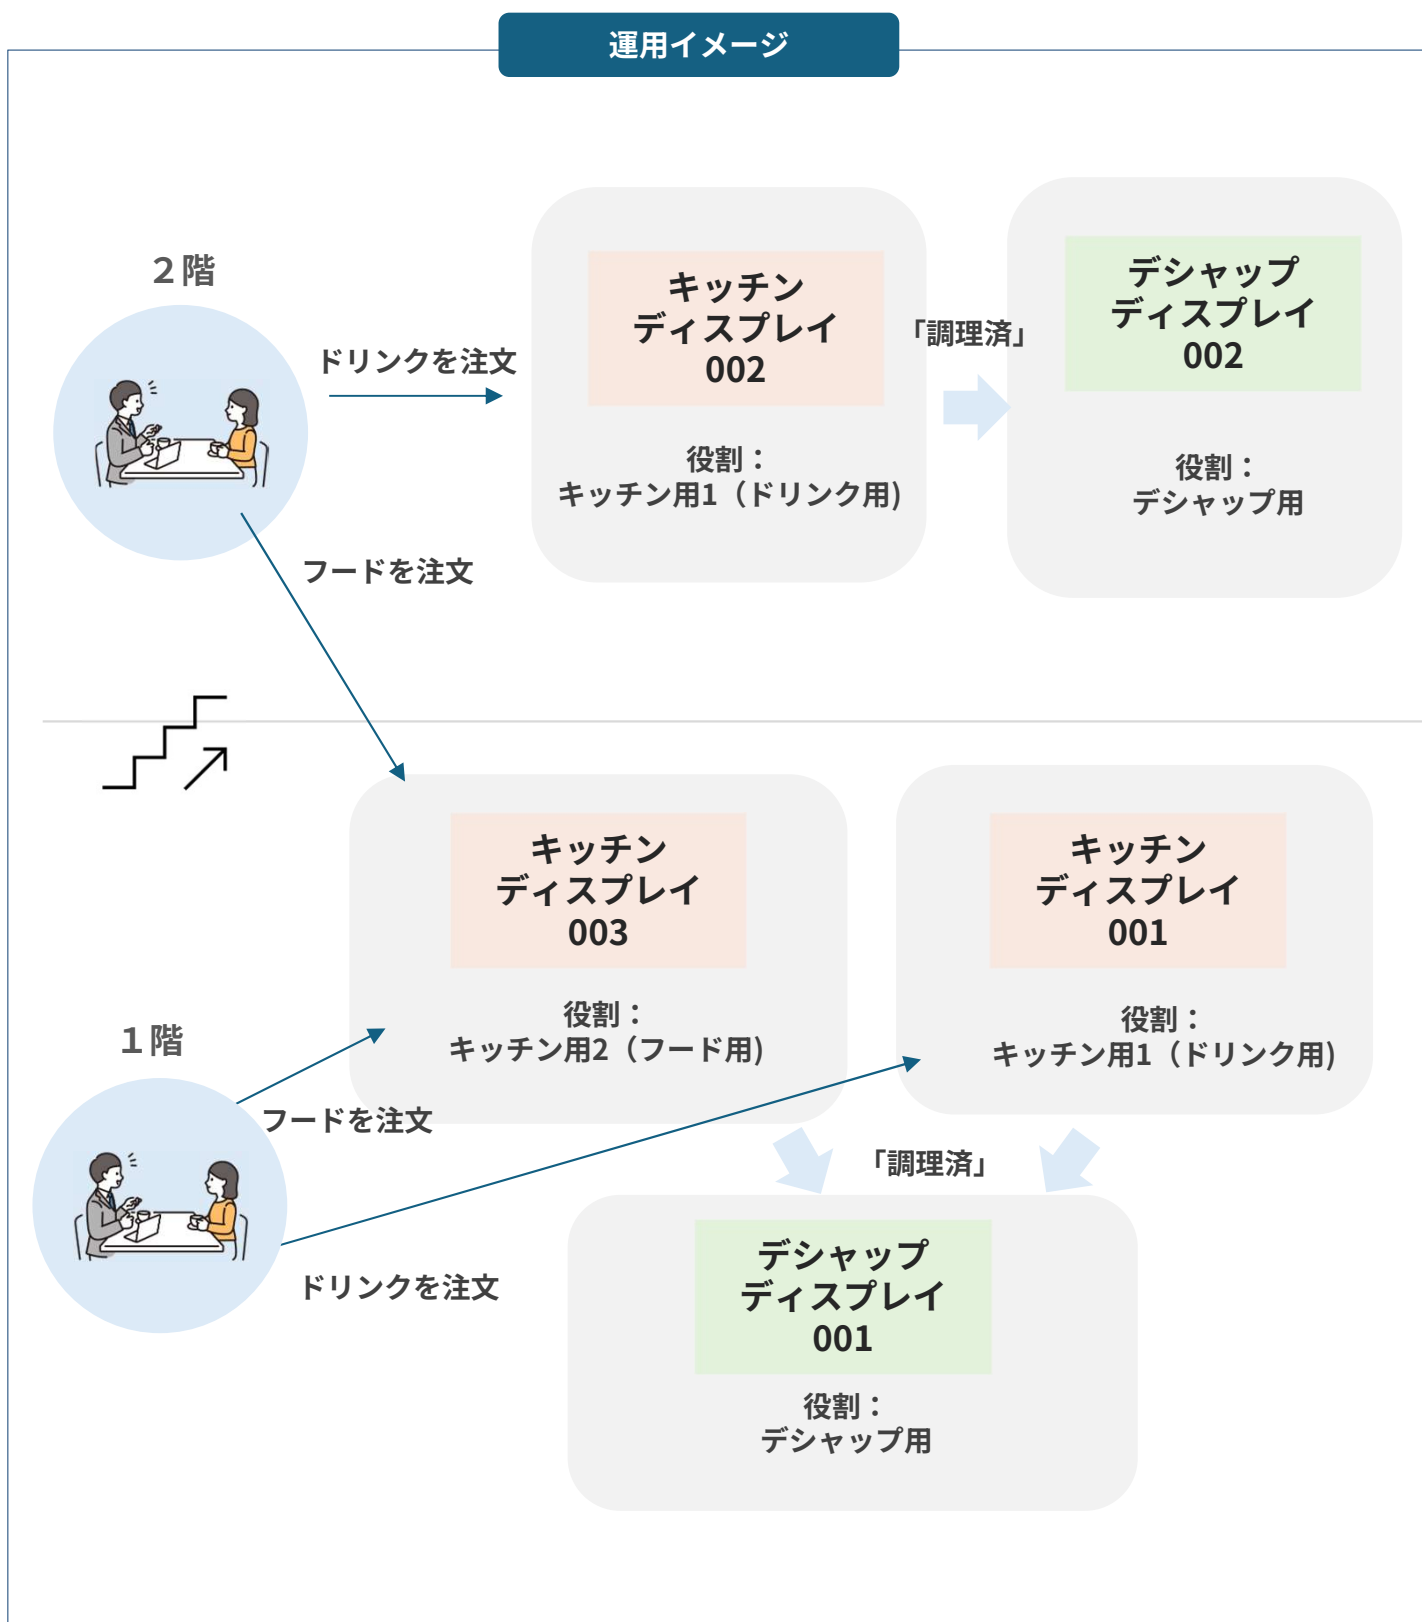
運用イメージ

2階

ドリンクを注文

キッチン
ディスプレイ
002

役割：
キッチン用1（ドリンク用）

「調理済」

デシャップ
ディスプレイ
002

役割：
デシャップ用

フードを注文

キッチン
ディスプレイ
003

役割：
キッチン用2（フード用）

キッチン
ディスプレイ
001

役割：
キッチン用1（ドリンク用）

1階

フードを注文

ドリンクを注文

「調理済」

デシャップ
ディスプレイ
001

役割：
デシャップ用